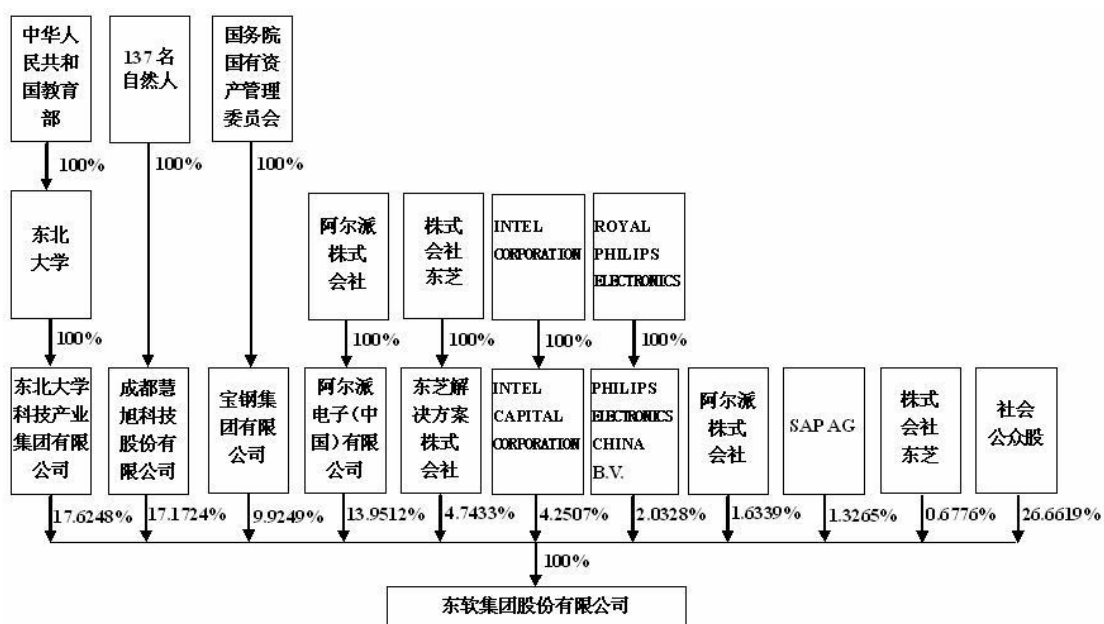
中华人民共和国教育部

100%

137名自然人

100%

国务院国有资产管理委员会

100%

东北大学

100%

阿尔派株式会社

100%

株式会社东芝

100%

INTEL CORPORATION

100%

ROYAL PHILIPS ELECTRONICS

100%

东北大学科技产业集团有限公司

17.6248%

成都慧旭科技股份有限公司

17.1724%

宝钢集团有限公司

9.9249%

阿尔派电子(中国)有限公司

13.9512%

东芝解决方案株式会社

4.7433%

INTEL CAPITAL CORPORATION

4.2507%

PHILIPS ELECTRONICS CHINA B.V.

2.0328%

阿尔派株式会社

1.6339%

SAP AG

1.3265%

株式会社东芝

0.6776%

社会公众股

26.6619%

100%

东软集团股份有限公司